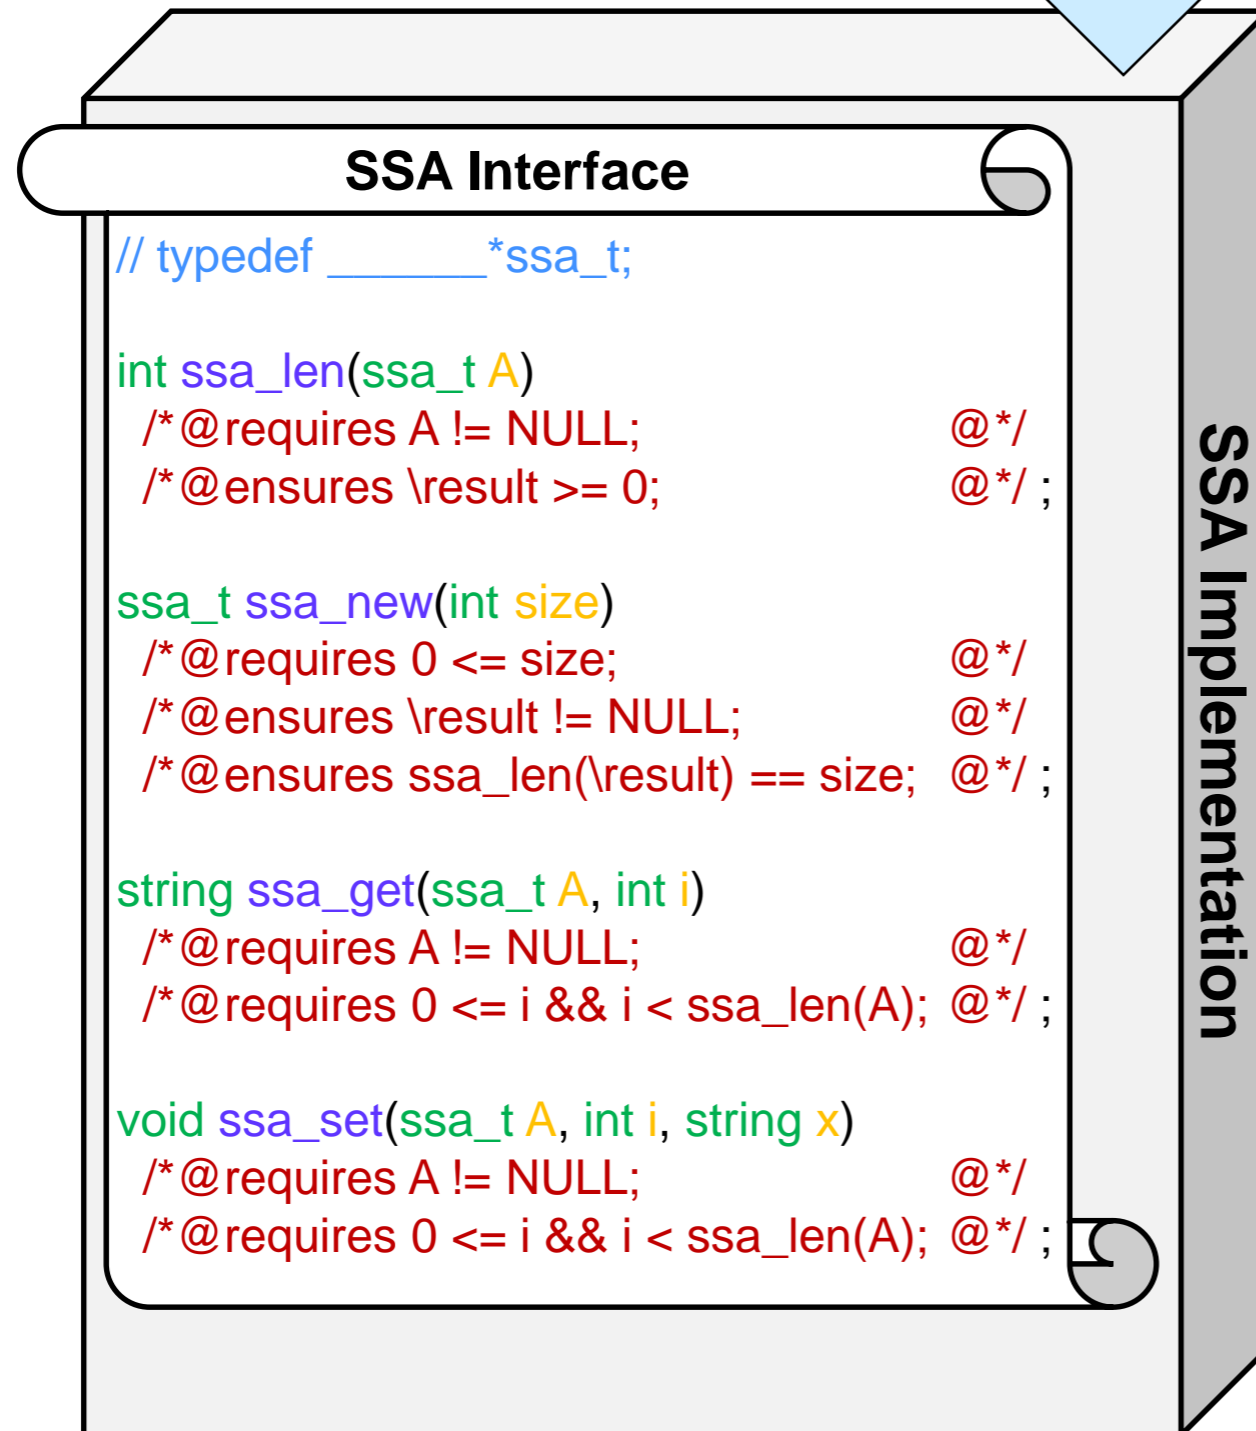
SSA Interface

// typedef _______*ssa_t;

int ssa_len(ssa_t A)
/*@requires A != NULL; @*/
/*@ensures \result >= 0; @*/ ;

ssa_t ssa_new(int size)
/*@requires 0 <= size; @*/
/*@ensures \result != NULL; @*/
/*@ensures ssa_len(\result) == size; @*/ ;

string ssa_get(ssa_t A, int i)
/*@requires A != NULL; @*/
/*@requires 0 <= i && i < ssa_len(A); @*/ ;

void ssa_set(ssa_t A, int i, string x)
/*@requires A != NULL; @*/
/*@requires 0 <= i && i < ssa_len(A); @*/ ;

SSA Implementation